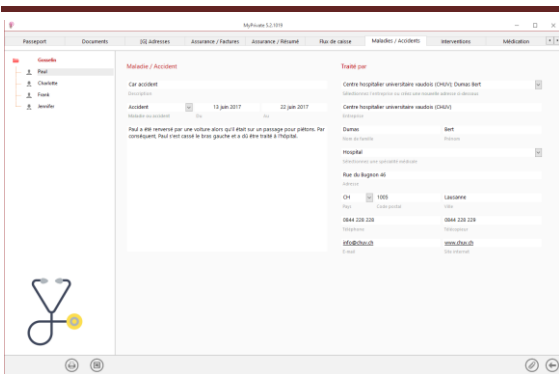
MyPrivate 5.2.1019

Passeport | Documents | Adresses | Assurance / Factures | Assurance / Résumé | Flux de caisse | Maladies / Accidents | Interventions | Médication

Gonzalès
Paul
Charlotte
Frank
Jennifer

Maladie / Accident

Car accident
Description

Accident | 13 juin 2017 | 22 juin 2017
Maladie ou accident | Du | Au

Paul a été renversé par une voiture alors qu'il était sur un passage pour piétons. Par conséquent, Paul s'est cassé le bras gauche et a dû être traité à l'hôpital.

Traité par

Centre hospitalier universitaire vaudois (CHUV); Dumas Bert
Sélectionnez l'entreprise ou créez une nouvelle adresse ci-dessous.

Centre hospitalier universitaire vaudois (CHUV)
Entreprise

Dumas | Bert
Nom de famille | Prénom

Hospital
Sélectionnez une spécialité médicale

Rue du Bugnon 46
Adresse

CH | 1005 | Lausanne
Pays | Code postal | Ville

0844 228 228 | 0844 228 228
Téléphone | Téléphone

info@chuv.ch | www.chuv.ch
E-mail | Site internet